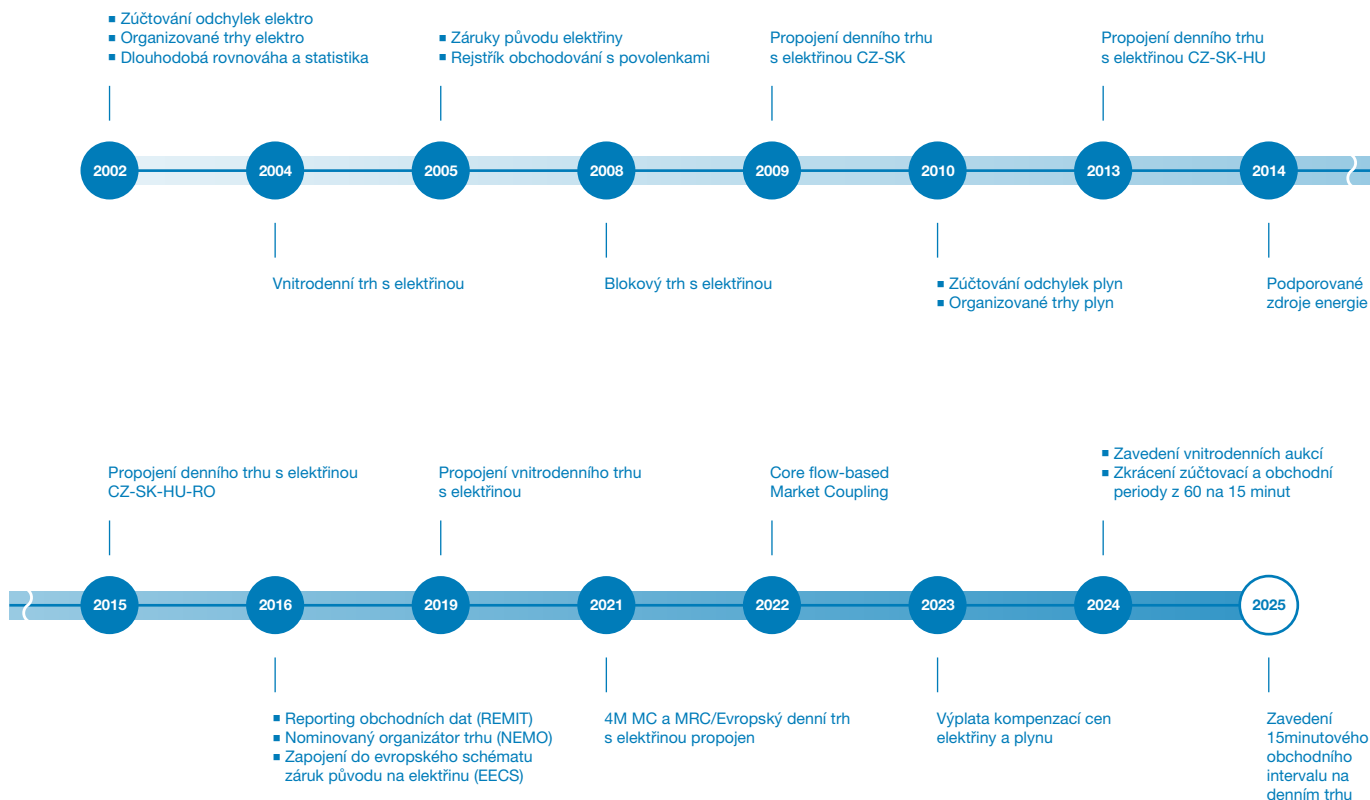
■ Zúčtování odchylek elektro
■ Organizované trhy elektro
■ Dlouhodobá rovnováha a statistika

■ Záruky původu elektřiny
■ Rejstřík obchodování s povolenkami

Propojení denního trhu s elektřinou CZ-SK

Propojení denního trhu s elektřinou CZ-SK-HU

2002 2004 2005 2008 2009 2010 2013 2014

Vnitrodenní trh s elektřinou

Blokový trh s elektřinou

■ Zúčtování odchylek plyn
■ Organizované trhy plyn

Podporované zdroje energie

Propojení denního trhu s elektřinou CZ-SK-HU-RO

Propojení vnitrodenního trhu s elektřinou

Core flow-based Market Coupling

■ Zavedení vnitrodenních aukcí
■ Zkrácení zúčtovací a obchodní periody z 60 na 15 minut

2015 2016 2019 2021 2022 2023 2024 2025

■ Reporting obchodních dat (REMIT)
■ Nominovaný organizátor trhu (NEMO)
■ Zapojení do evropského schématu záruk původu na elektřinu (EECS)

4M MC a MRC/Evropský denní trh s elektřinou propojen

Výplata kompenzací cen elektřiny a plynu

Zavedení 15minutového obchodního intervalu na denním trhu